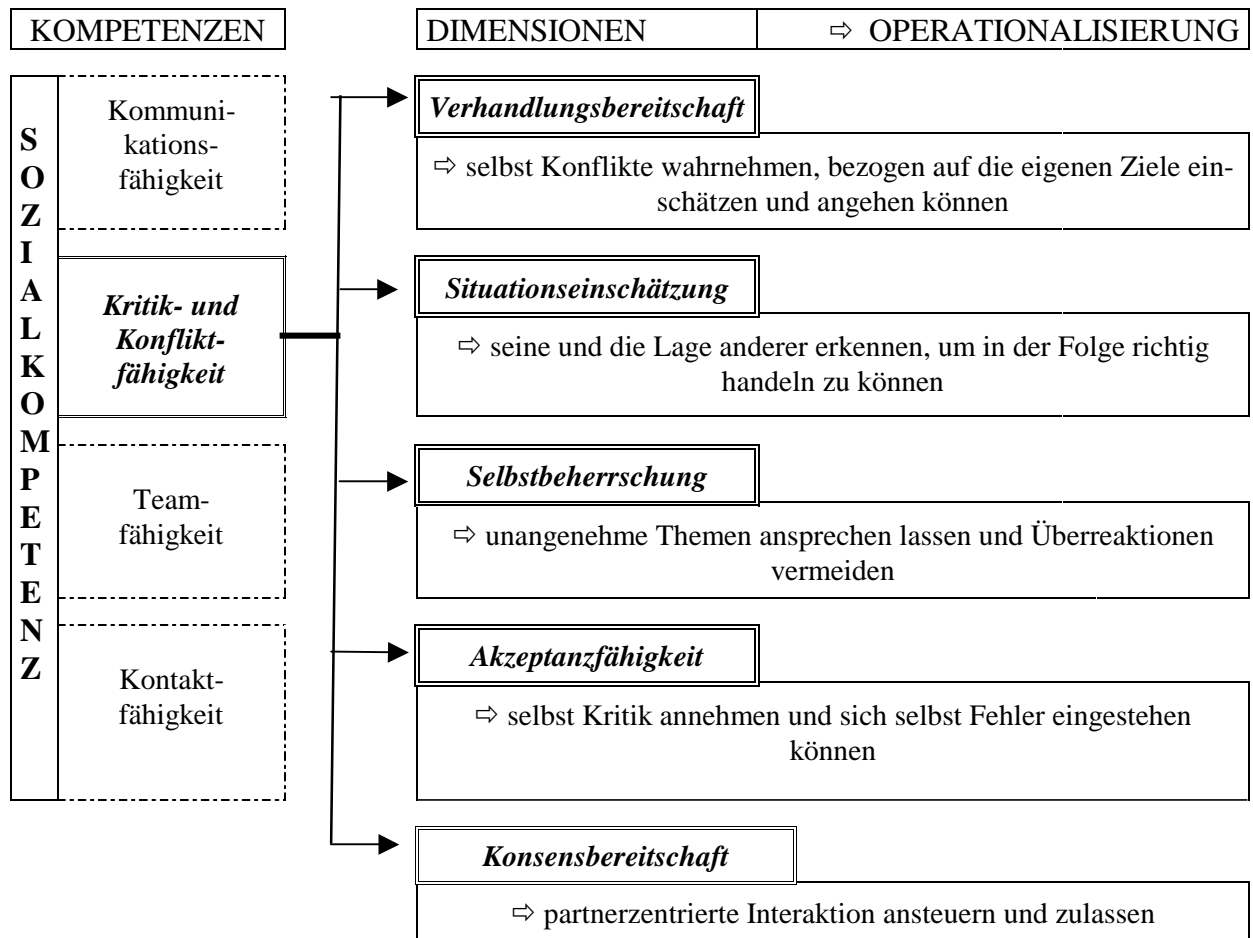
KOMPETENZEN

DIMENSIONEN ⇨ OPERATIONALISIERUNG

SOZIALKOMPETENZ

Kommunikationsfähigkeit

Kritik- und Konfliktfähigkeit

Teamfähigkeit

Kontaktfähigkeit

Verhandlungsbereitschaft

⇨ selbst Konflikte wahrnehmen, bezogen auf die eigenen Ziele einschätzen und angehen können

Situationseinschätzung

⇨ seine und die Lage anderer erkennen, um in der Folge richtig handeln zu können

Selbstbeherrschung

⇨ unangenehme Themen ansprechen lassen und Überreaktionen vermeiden

Akzeptanzfähigkeit

⇨ selbst Kritik annehmen und sich selbst Fehler eingestehen können

Konsensbereitschaft

⇨ partnerzentrierte Interaktion ansteuern und zulassen